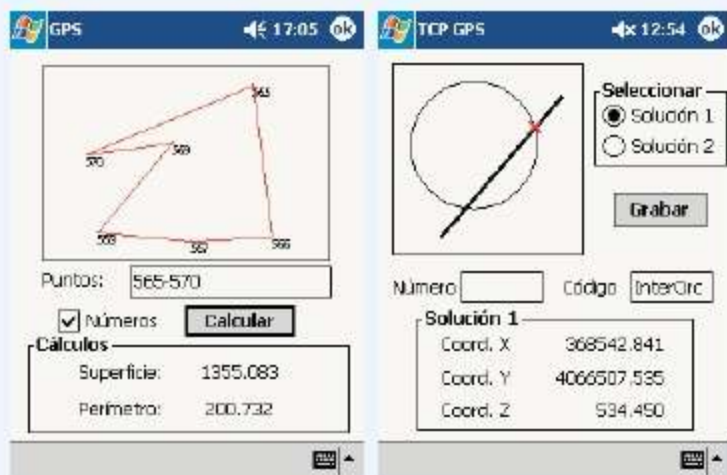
GPS 17:05 ok

565
570
569
568
567
566

Puntos: 565-570

Números Calcular

Cálculos
Superficie: 1355.083
Perímetro: 200.732

TCP GPS 12:54 ok

Seleccionar
Solución 1
Solución 2

Grabar

Número Código InterCirc

Solución 1
Coord. X 368542.841
Coord. Y 4066507.535
Coord. Z 534.450